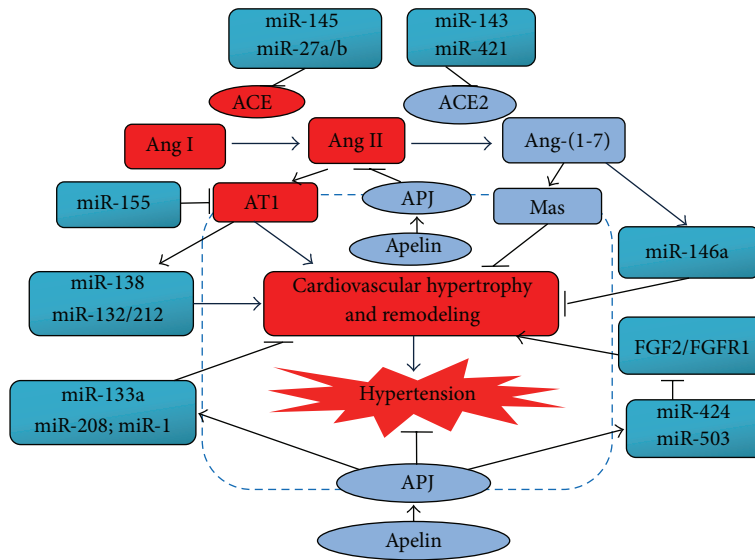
miR-145
miR-27a/b

miR-143
miR-421

ACE

ACE2

Ang I

Ang II

Ang-(1-7)

miR-155

AT1

APJ

Mas

Apelin

miR-146a

miR-138
miR-132/212

Cardiovascular hypertrophy and remodeling

FGF2/FGFR1

miR-133a
miR-208; miR-1

Hypertension

miR-424
miR-503

APJ

Apelin